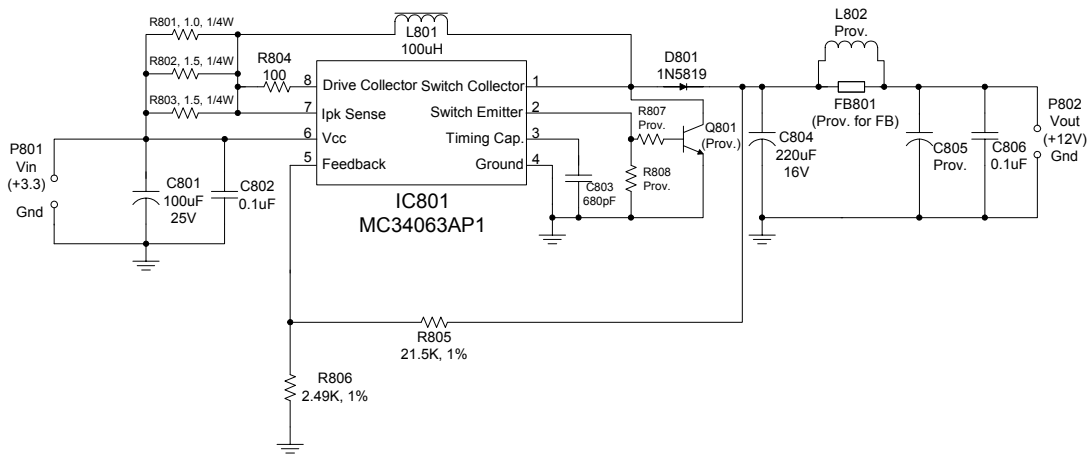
R801, 1.0, 1/4W
L801
100uH
L802
Prov.
R802, 1.5, 1/4W
R804
100
8 Drive Collector
Switch Collector 1
D801
1N5819
R803, 1.5, 1/4W
7 Ipk Sense
Switch Emitter 2
R807
Prov.
Q801
(Prov.)
FB801
(Prov. for FB)
P802
Vout
(+12V)
Gnd
P801
Vin
(+3.3)
Gnd
6 Vcc
Timing Cap. 3
5 Feedback
Ground 4
R808
Prov.
C803
680pF
C804
220uF
16V
C805
Prov.
C806
0.1uF
C801
100uF
25V
C802
0.1uF
IC801
MC34063AP1
R805
21.5K, 1%
R806
2.49K, 1%